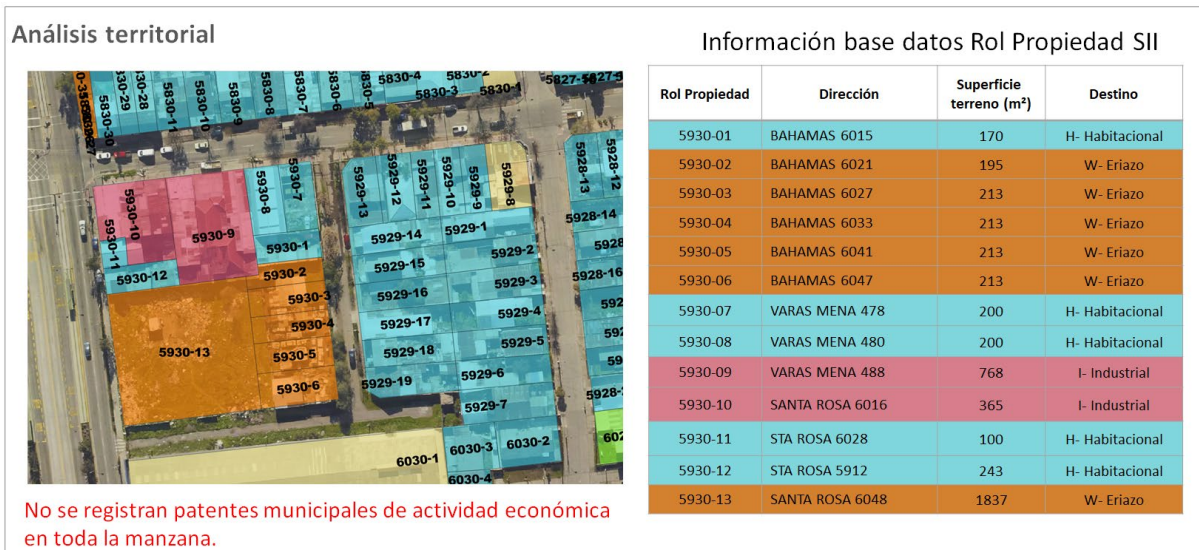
Análisis territorial

5830-30 5830-29 5830-28 5830-11 5830-10 5830-9 5830-8 5830-7 5830-6 5830-5 5830-4 5830-3 5830-2 5830-1 5827-5 5827-9 0-31 5930-27

5930-10 5930-9 5930-8 5930-7 5930-1 5930-11 5930-12 5930-2 5930-3 5930-4 5930-13 5930-5 5930-6

5929-13 5929-12 5929-11 5929-10 5929-9 5929-8 5929-14 5929-1 5929-2 5929-15 5929-3 5929-16 5929-4 5929-17 5929-5 5929-18 5929-19 5929-6 5929-7

5928-13 5928-12 5928-14 5928 5928-16 592 592 5928-1

6030-1 6030-3 6030-2 6030-4 602

No se registran patentes municipales de actividad económica en toda la manzana.

Información base datos Rol Propiedad SII

| Rol Propiedad | Dirección | Superficie terreno (m²) | Destino |
|---|---|---|---|
| 5930-01 | BAHAMAS 6015 | 170 | H- Habitacional |
| 5930-02 | BAHAMAS 6021 | 195 | W- Eriazo |
| 5930-03 | BAHAMAS 6027 | 213 | W- Eriazo |
| 5930-04 | BAHAMAS 6033 | 213 | W- Eriazo |
| 5930-05 | BAHAMAS 6041 | 213 | W- Eriazo |
| 5930-06 | BAHAMAS 6047 | 213 | W- Eriazo |
| 5930-07 | VARAS MENA 478 | 200 | H- Habitacional |
| 5930-08 | VARAS MENA 480 | 200 | H- Habitacional |
| 5930-09 | VARAS MENA 488 | 768 | I- Industrial |
| 5930-10 | SANTA ROSA 6016 | 365 | I- Industrial |
| 5930-11 | STA ROSA 6028 | 100 | H- Habitacional |
| 5930-12 | STA ROSA 5912 | 243 | H- Habitacional |
| 5930-13 | SANTA ROSA 6048 | 1837 | W- Eriazo |